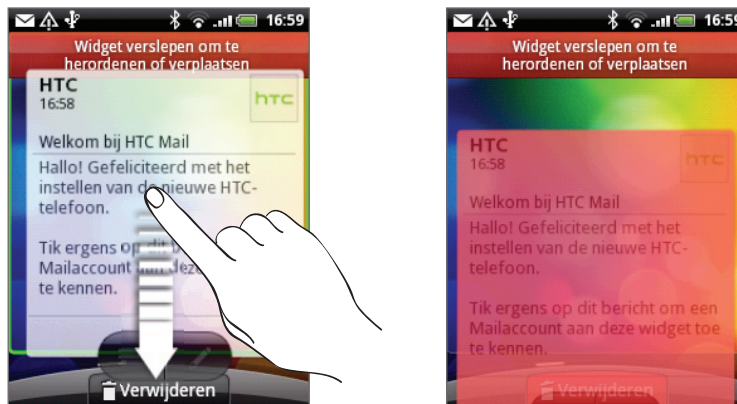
16:59

Widget verslepen om te herordenen of verplaatsen

HTC
16:58

htc

Welkom bij HTC Mail

Hallo! Gefeliciteerd met het instellen van de nieuwe HTC-telefoon.

Tik ergens op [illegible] Mailaccount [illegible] deze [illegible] te kennen.

Verwijderen

16:59

Widget verslepen om te herordenen of verplaatsen

HTC
16:58

htc

Welkom bij HTC Mail

Hallo! Gefeliciteerd met het instellen van de nieuwe HTC-telefoon.

Tik ergens op dit bericht om een Mailaccount aan deze widget toe te kennen.

Verwijderen